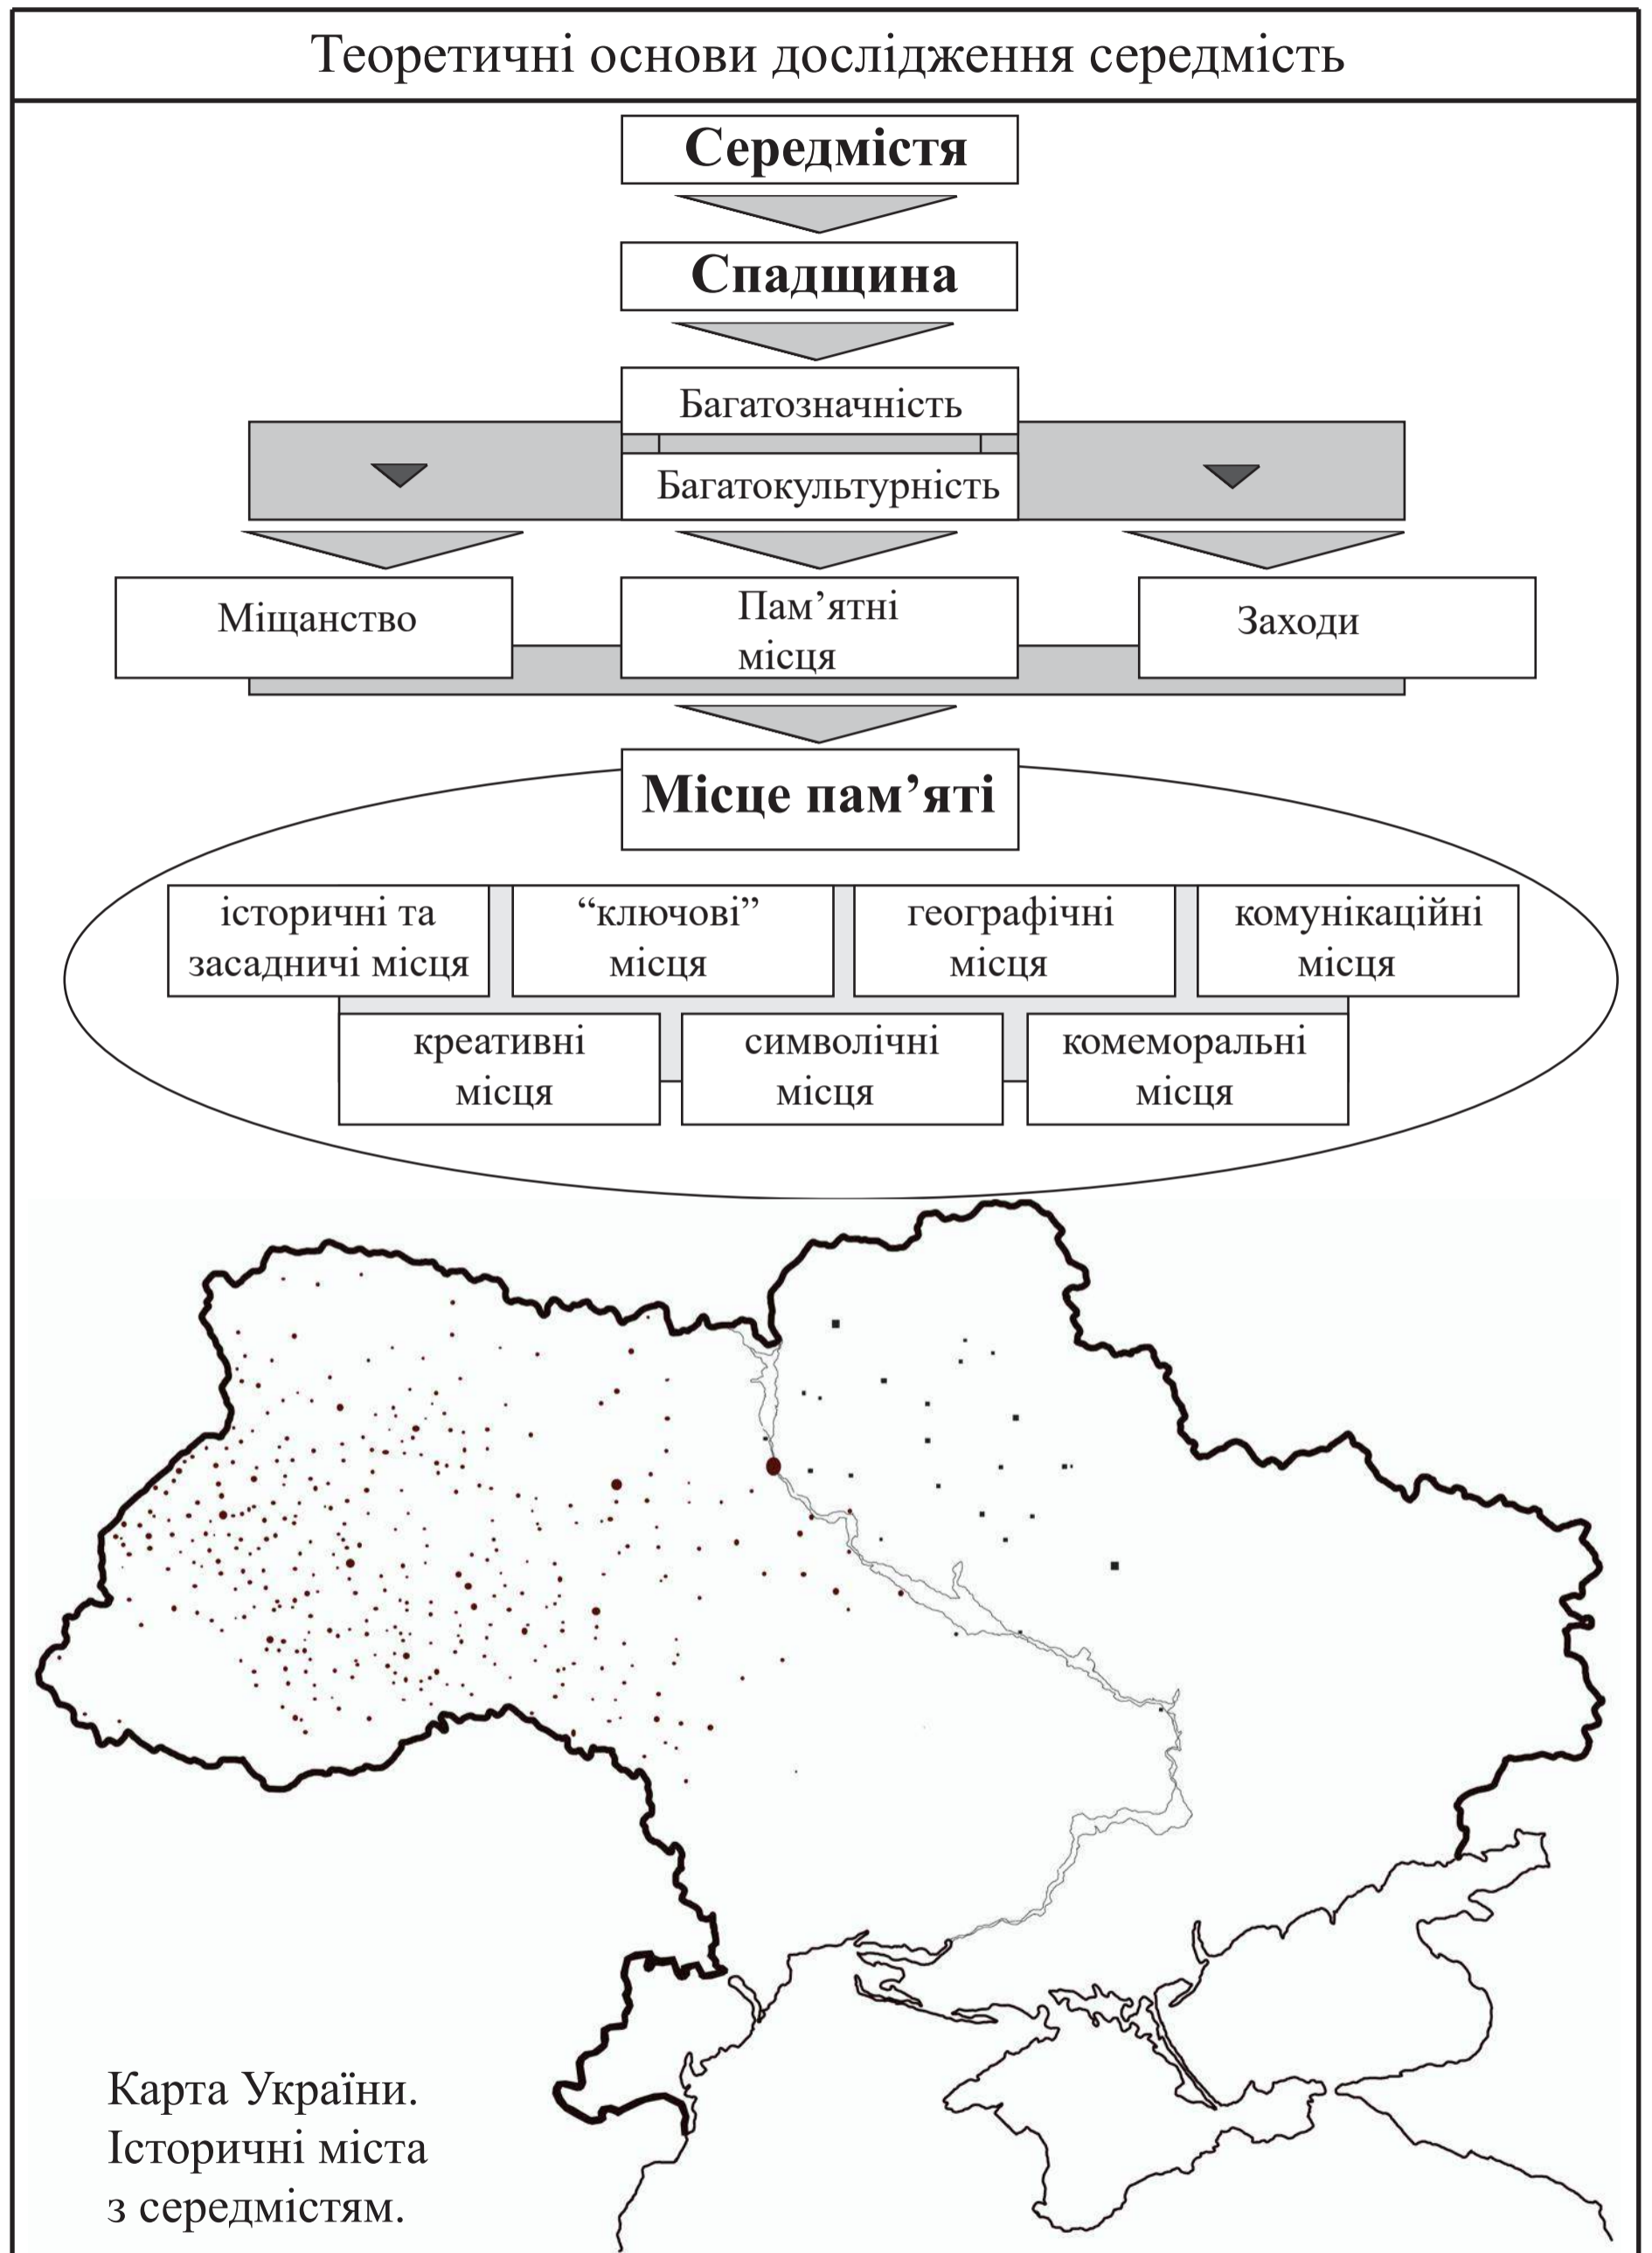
Теоретичні основи дослідження середмість

Середмістя

Спадщина

Багатозначність

Багатокультурність

Міщанство

Пам’ятні місця

Заходи

Місце пам’яті

історичні та засадничі місця

“ключові” місця

географічні місця

комунікаційні місця

креативні місця

символічні місця

комеморальні місця

Карта України. Історичні міста з середмістям.